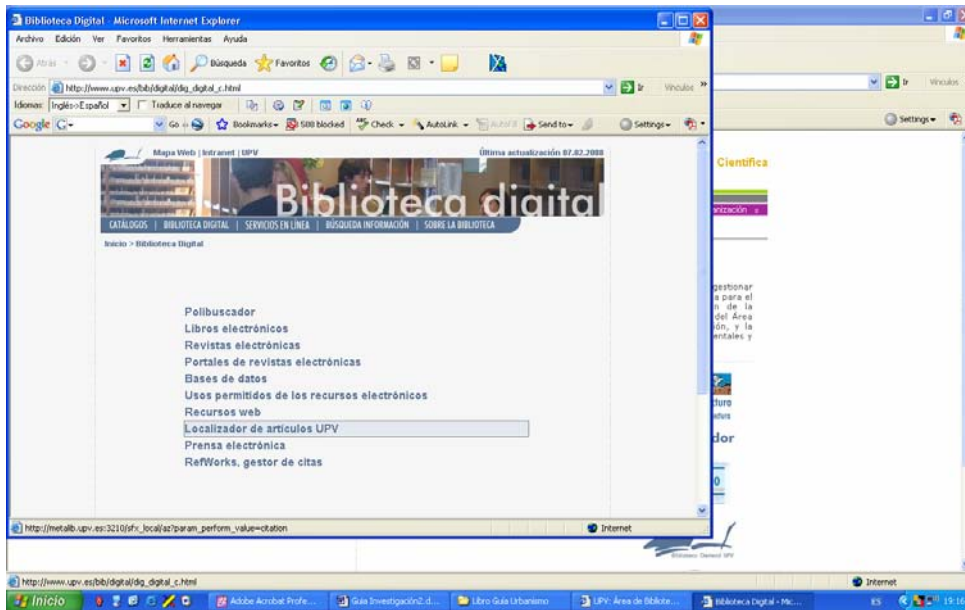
Biblioteca Digital - Microsoft Internet Explorer

Archivo Edición Ver Favoritos Herramientas Ayuda

Atrás Búsqueda Favoritos

Dirección http://www.upv.es/bib/digital/dig_digital_c.html Ir Vínculos »

Idiomas: Inglés>Español Traduce al navegar

Google G- Go Bookmarks- 588 blocked Check AutoLink Send to- Settings-

Mapa Web | Intranet | UPV Última actualización 07.02.2008

Biblioteca digital

CATÁLOGOS | BIBLIOTECA DIGITAL | SERVICIOS EN LÍNEA | BÚSQUEDA INFORMACIÓN | SOBRE LA BIBLIOTECA

Inicio > Biblioteca Digital

Polibuscador
Libros electrónicos
Revistas electrónicas
Portales de revistas electrónicas
Bases de datos
Usos permitidos de los recursos electrónicos
Recursos web
Localizador de artículos UPV
Prensa electrónica
RefWorks, gestor de citas

http://metalib.upv.es:3210/sfx_local/az?param_perform_value=citation Internet

Científica
nización
gestionar
a para el
n de la
del Área
ión, y la
entales y
dor

http://www.upv.es/bib/digital/dig_digital_c.html Internet

Inicio Adobe Acrobat Profe... Guía Investigación2.d... Libro Guía Urbanismo UPV: Área de Bibliote... Biblioteca Digital - Mic... ES 19:16